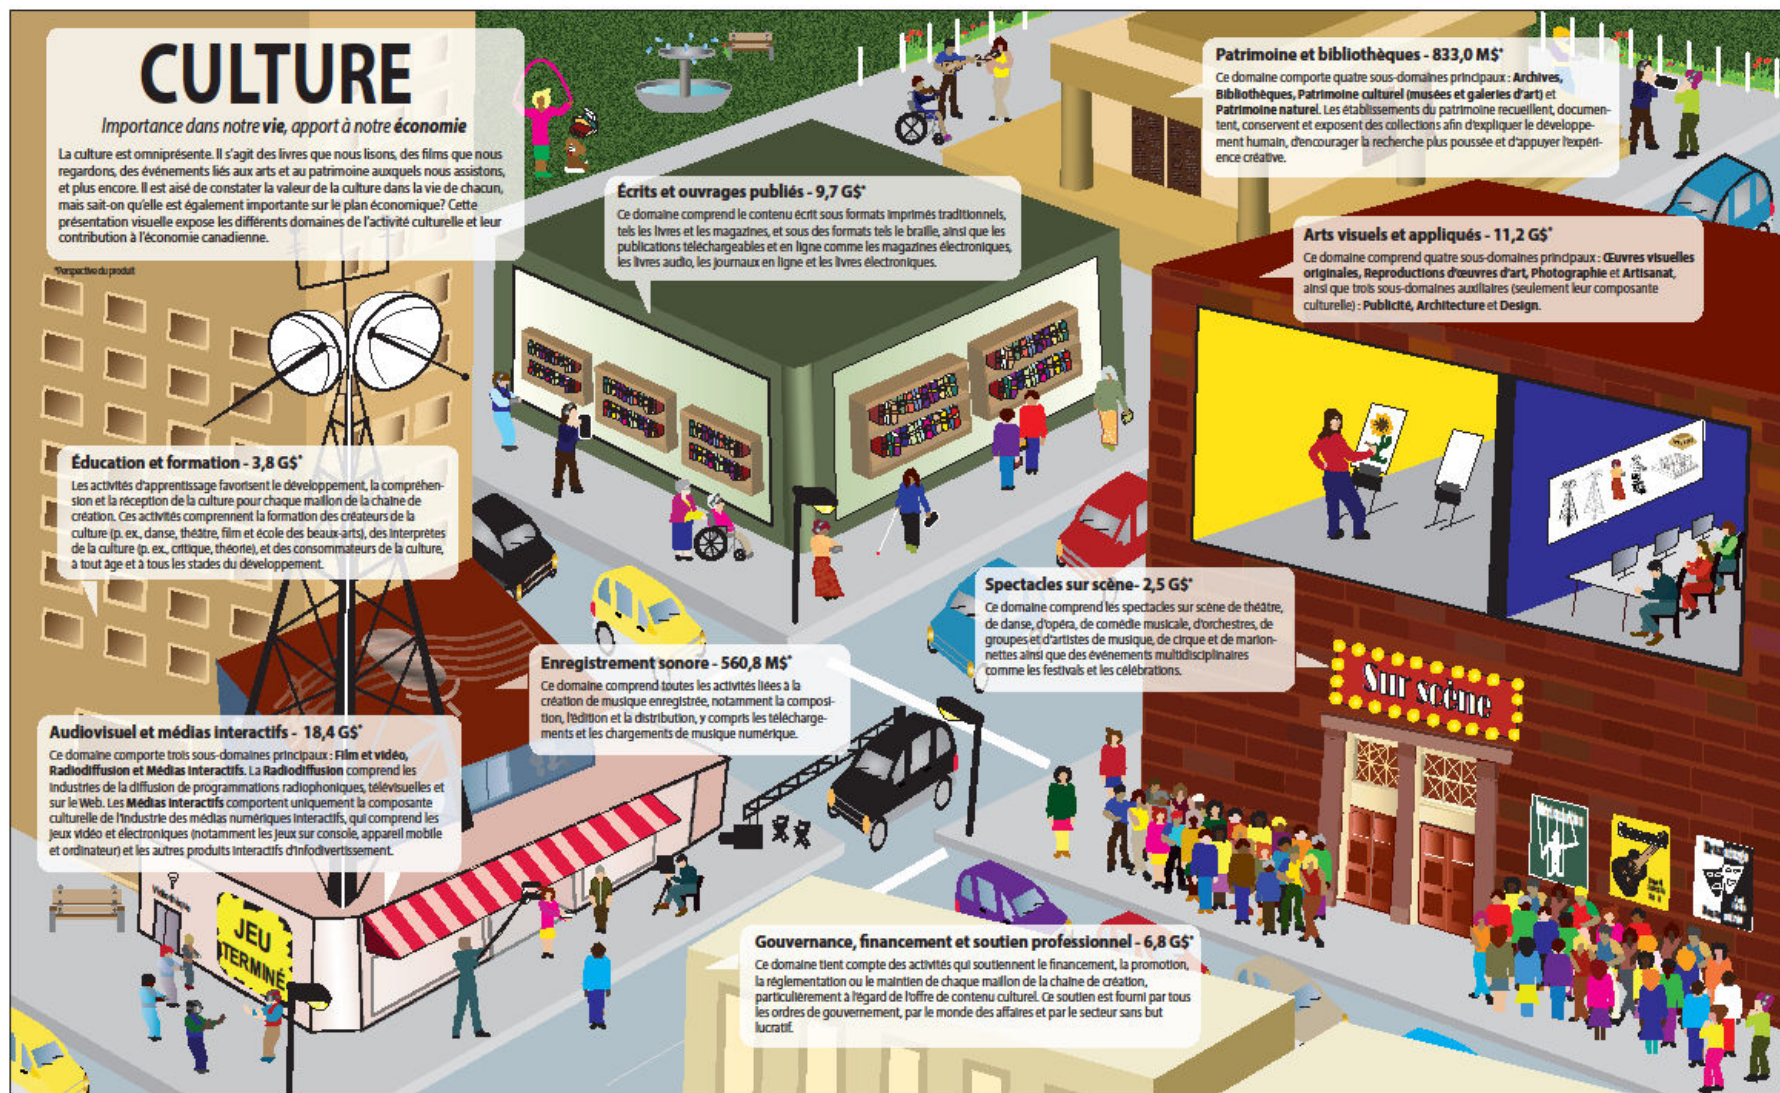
CULTURE

Importance dans notre **vie**, apport à notre **économie**

La culture est omniprésente. Il s'agit des livres que nous lisons, des films que nous regardons, des événements liés aux arts et au patrimoine auxquels nous assistons, et plus encore. Il est aisé de constater la valeur de la culture dans la vie de chacun, mais sait-on qu'elle est également importante sur le plan économique? Cette présentation visuelle expose les différents domaines de l'activité culturelle et leur contribution à l'économie canadienne.

*Perspective du produit

Patrimoine et bibliothèques - 833,0 M$*

Ce domaine comporte quatre sous-domaines principaux : **Archives, Bibliothèques, Patrimoine culturel (musées et galeries d'art)** et **Patrimoine naturel**. Les établissements du patrimoine recueillent, documentent, conservent et exposent des collections afin d'expliquer le développement humain, d'encourager la recherche plus poussée et d'appuyer l'expérience créative.

Écrits et ouvrages publiés - 9,7 G$*

Ce domaine comprend le contenu écrit sous formats imprimés traditionnels, tels les livres et les magazines, et sous des formats tels le braille, ainsi que les publications téléchargeables et en ligne comme les magazines électroniques, les livres audio, les journaux en ligne et les livres électroniques.

Arts visuels et appliqués - 11,2 G$*

Ce domaine comprend quatre sous-domaines principaux : **Œuvres visuelles originales, Reproductions d'œuvres d'art, Photographie** et **Artisanat**, ainsi que trois sous-domaines auxiliaires (seulement leur composante culturelle) : **Publicité, Architecture** et **Design**.

Éducation et formation - 3,8 G$*

Les activités d'apprentissage favorisent le développement, la compréhension et la réception de la culture pour chaque maillon de la chaîne de création. Ces activités comprennent la formation des créateurs de la culture (p. ex., danse, théâtre, film et école des beaux-arts), des interprètes de la culture (p. ex., critique, théorie), et des consommateurs de la culture, à tout âge et à tous les stades du développement.

Spectacles sur scène- 2,5 G$*

Ce domaine comprend les spectacles sur scène de théâtre, de danse, d'opéra, de comédie musicale, d'orchestres, de groupes et d'artistes de musique, de cirque et de marionnettes ainsi que des événements multidisciplinaires comme les festivals et les célébrations.

Enregistrement sonore - 560,8 M$*

Ce domaine comprend toutes les activités liées à la création de musique enregistrée, notamment la composition, l'édition et la distribution, y compris les téléchargements et les chargements de musique numérique.

Audiovisuel et médias interactifs - 18,4 G$*

Ce domaine comporte trois sous-domaines principaux : **Film et vidéo, Radiodiffusion et Médias interactifs**. La **Radiodiffusion** comprend les industries de la diffusion de programmations radiophoniques, télévisuelles et sur le Web. Les **Médias interactifs** comportent uniquement la composante culturelle de l'industrie des médias numériques interactifs, qui comprend les jeux vidéo et électroniques (notamment les jeux sur console, appareil mobile et ordinateur) et les autres produits interactifs d'infodivertissement.

Sur scène

JEU TERMINÉ

Gouvernance, financement et soutien professionnel - 6,8 G$*

Ce domaine tient compte des activités qui soutiennent le financement, la promotion, la réglementation ou le maintien de chaque maillon de la chaîne de création, particulièrement à l'égard de l'offre de contenu culturel. Ce soutien est fourni par tous les ordres de gouvernement, par le monde des affaires et par le secteur sans but lucratif.